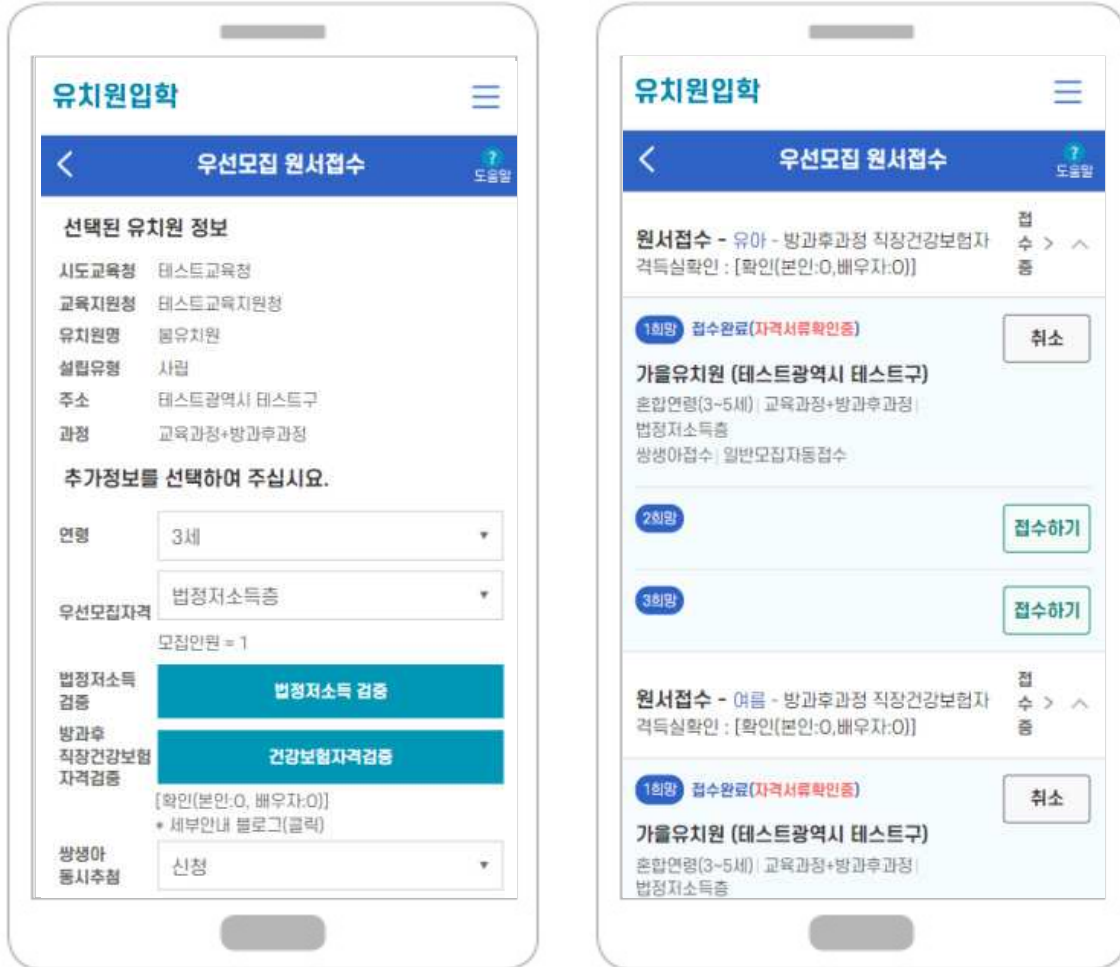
유치원입학

우선모집 원서접수

?
도움말

선택된 유치원 정보

시도교육청 테스트교육청
교육지원청 테스트교육지원청
유치원명 봄유치원
설립유형 사립
주소 테스트광역시 테스트구
과정 교육과정+방과후과정

추가정보를 선택하여 주십시요.

연령 3세

우선모집자격 법정저소득층

모집인원 = 1

법정저소득 검증 법정저소득 검증

방과후 직장건강보험 자격검증 건강보험자격검증

[확인(본인:0, 배우자:0)]
* 세부안내 블로그(클릭)

쌍생아 동시추첨 신청

유치원입학

우선모집 원서접수

?
도움말

원서접수 - 유아 - 방과후과정 직장건강보험자격득실확인 : [확인(본인:0,배우자:0)]

접수중 >

1희망 접수완료(자격서류확인중)

취소

가을유치원 (테스트광역시 테스트구)
혼합연령(3~5세) | 교육과정+방과후과정 | 법정저소득층
쌍생아접수 | 일반모집자동접수

2희망

접수하기

3희망

접수하기

원서접수 - 여름 - 방과후과정 직장건강보험자격득실확인 : [확인(본인:0,배우자:0)]

접수중 >

1희망 접수완료(자격서류확인중)

취소

가을유치원 (테스트광역시 테스트구)
혼합연령(3~5세) | 교육과정+방과후과정 | 법정저소득층